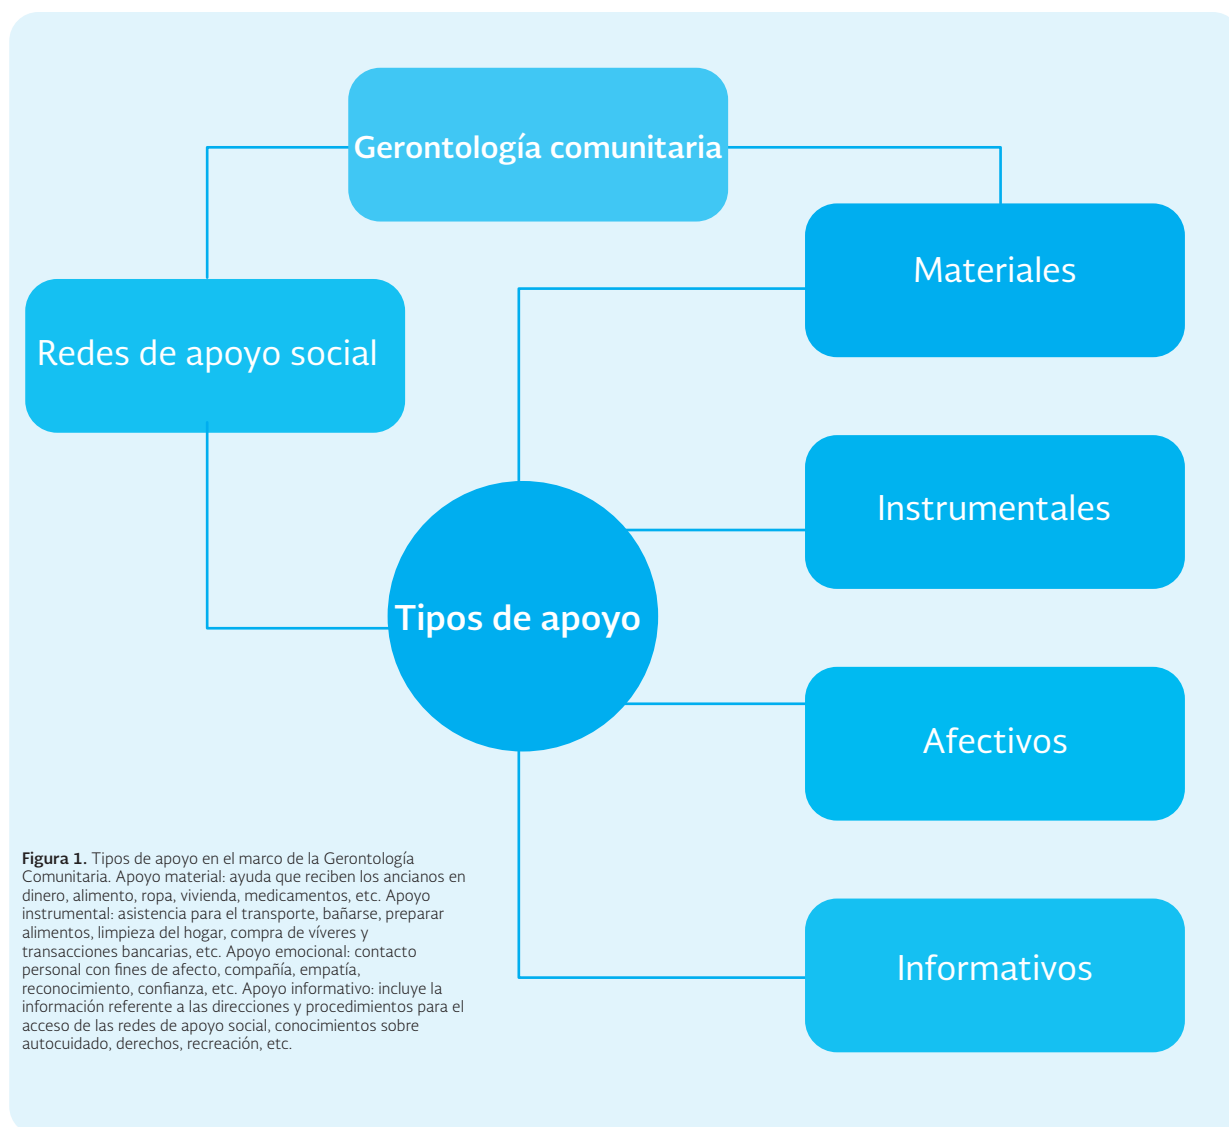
Gerontología comunitaria

Redes de apoyo social

Materiales

Instrumentales

Tipos de apoyo

Afectivos

Informativos

**Figura 1.** Tipos de apoyo en el marco de la Gerontología Comunitaria. Apoyo material: ayuda que reciben los ancianos en dinero, alimento, ropa, vivienda, medicamentos, etc. Apoyo instrumental: asistencia para el transporte, bañarse, preparar alimentos, limpieza del hogar, compra de víveres y transacciones bancarias, etc. Apoyo emocional: contacto personal con fines de afecto, compañía, empatía, reconocimiento, confianza, etc. Apoyo informativo: incluye la información referente a las direcciones y procedimientos para el acceso de las redes de apoyo social, conocimientos sobre autocuidado, derechos, recreación, etc.